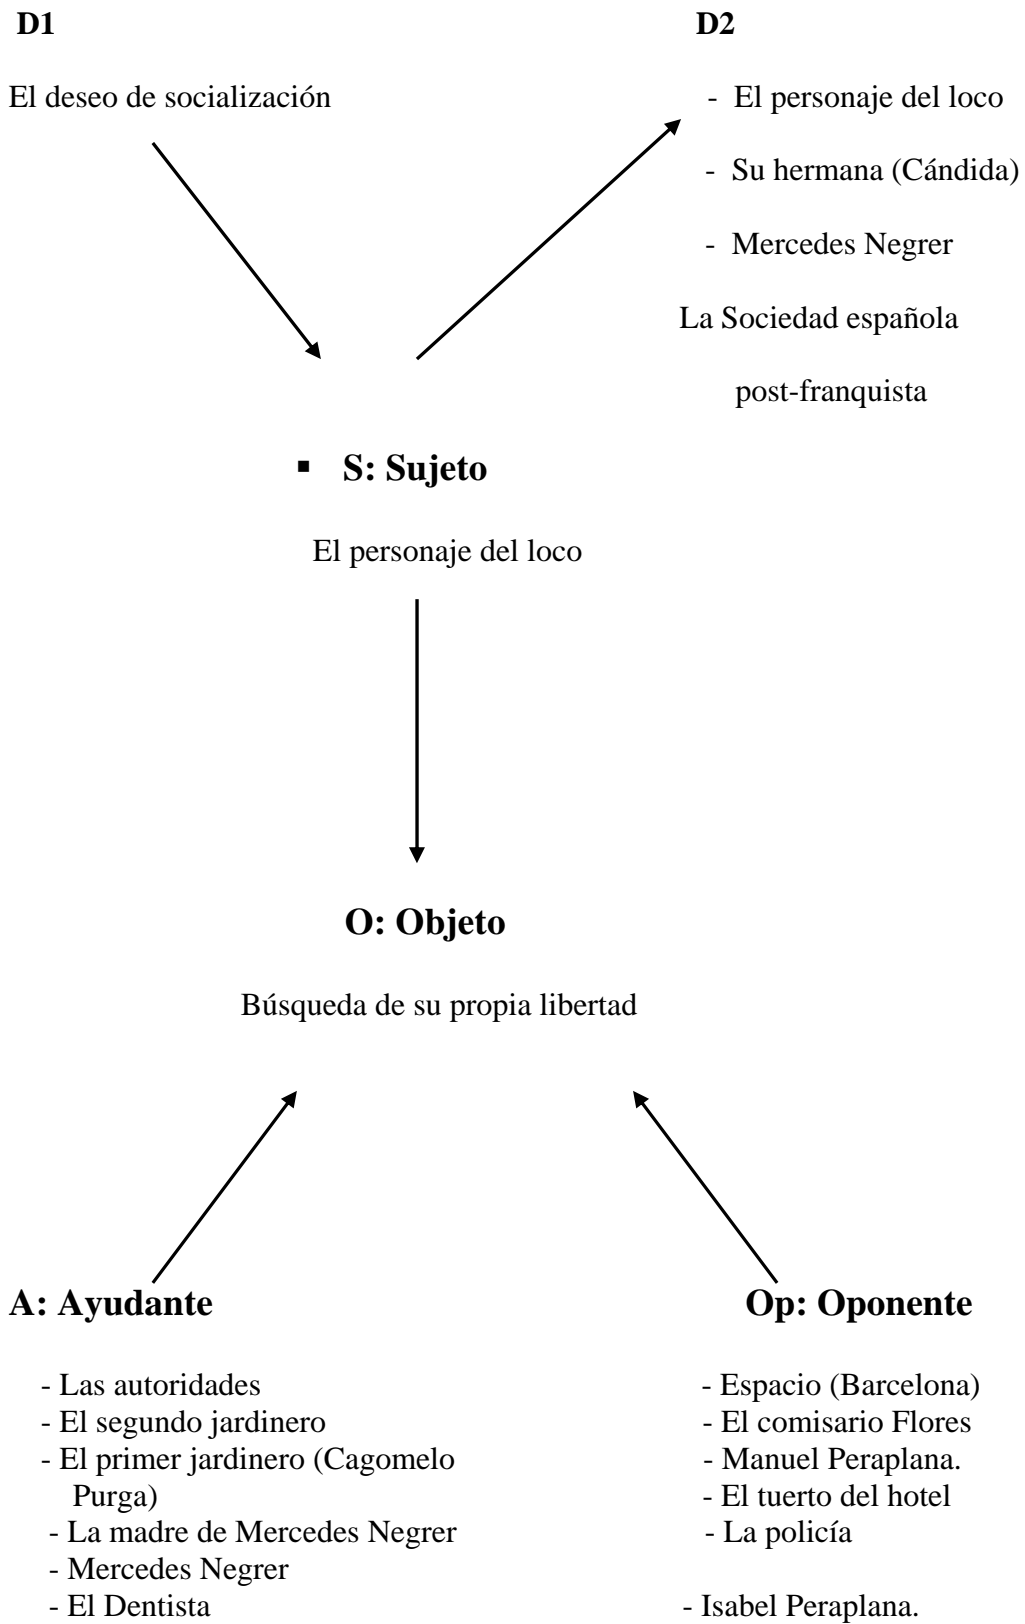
D1

El deseo de socialización

D2

- El personaje del loco
- Su hermana (Cándida)
- Mercedes Negrer

La Sociedad española post-franquista

S: Sujeto

El personaje del loco

O: Objeto

Búsqueda de su propia libertad

A: Ayudante

- Las autoridades
- El segundo jardinero
- El primer jardinero (Cagomelo Purga)
- La madre de Mercedes Negrer
- Mercedes Negrer
- El Dentista

Op: Oponente

- Espacio (Barcelona)
- El comisario Flores
- Manuel Peraplana.
- El tuerto del hotel
- La policía

- Isabel Peraplana.